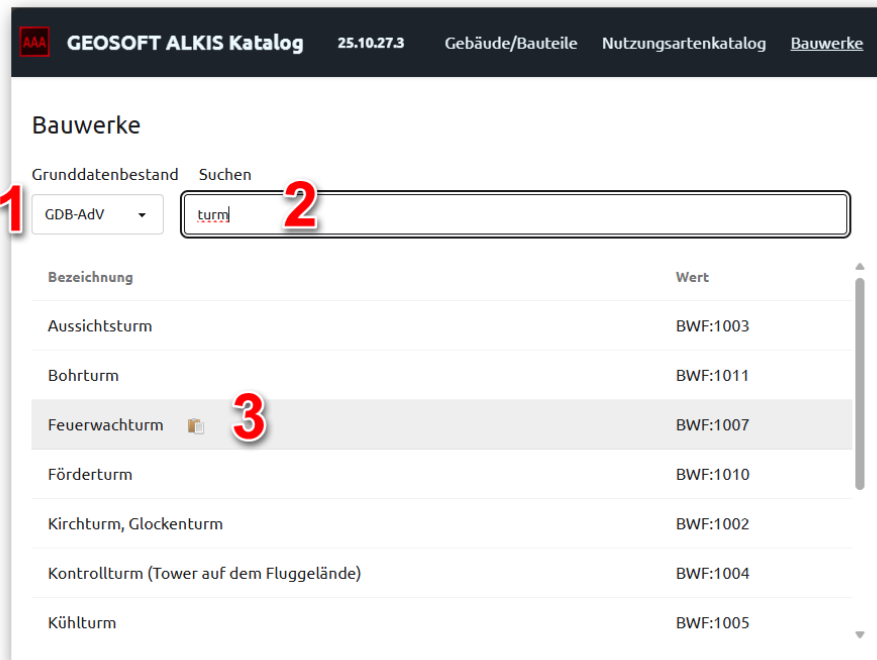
AAA GEOSOFT ALKIS Katalog 25.10.27.3 Gebäude/Bauteile Nutzungsartenkatalog Bauwerke

Bauwerke

Grunddatenbestand Suchen

1 GDB-AdV

turm 2

| Bezeichnung | Wert |
|---|---|
| Aussichtsturm | BWF:1003 |
| Bohrturm | BWF:1011 |
| Feuerwachturm 3 | BWF:1007 |
| Förderturm | BWF:1010 |
| Kirchturm, Glockenturm | BWF:1002 |
| Kontrollturm (Tower auf dem Fluggelände) | BWF:1004 |
| Kühlturm | BWF:1005 |